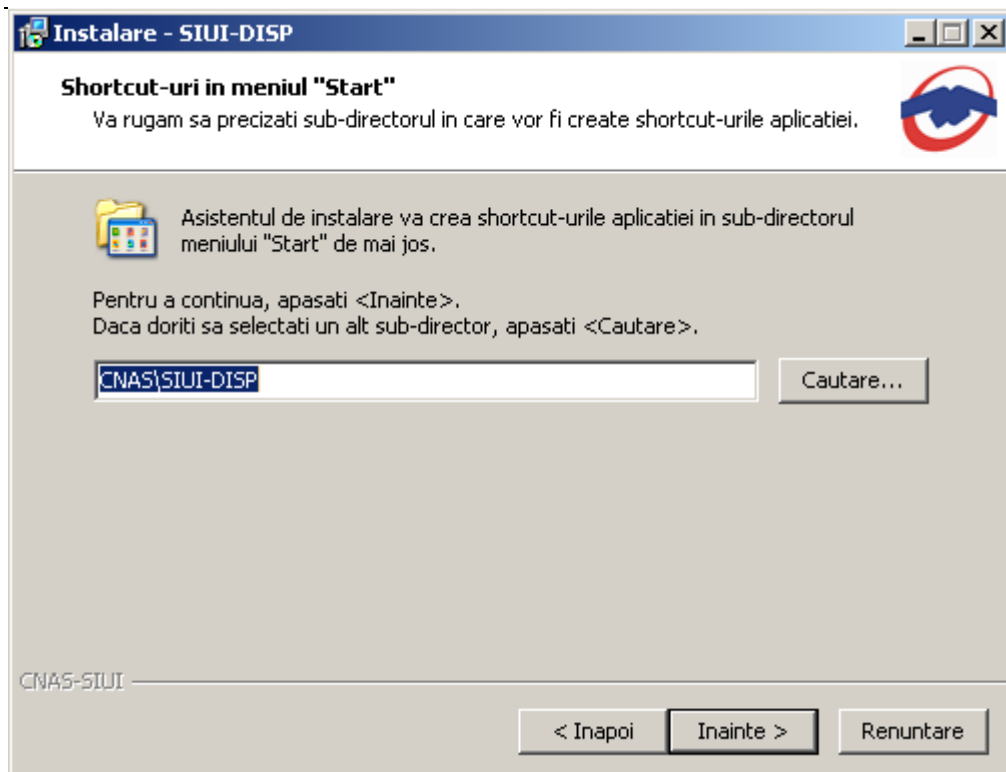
Instalare - SIUI-DISP

Shortcut-uri in meniul "Start"
Va rugam sa precizati sub-directorul in care vor fi create shortcut-urile aplicatiei.

Asistentul de instalare va crea shortcut-urile aplicatiei in sub-directorul meniului "Start" de mai jos.

Pentru a continua, apasati <Inainte>.
Daca doriti sa selectati un alt sub-director, apasati <Cautare>.

CNAS\SIUI-DISP

Cautare...

CNAS-SIUI

< Inapoi

Inainte >

Renuntare